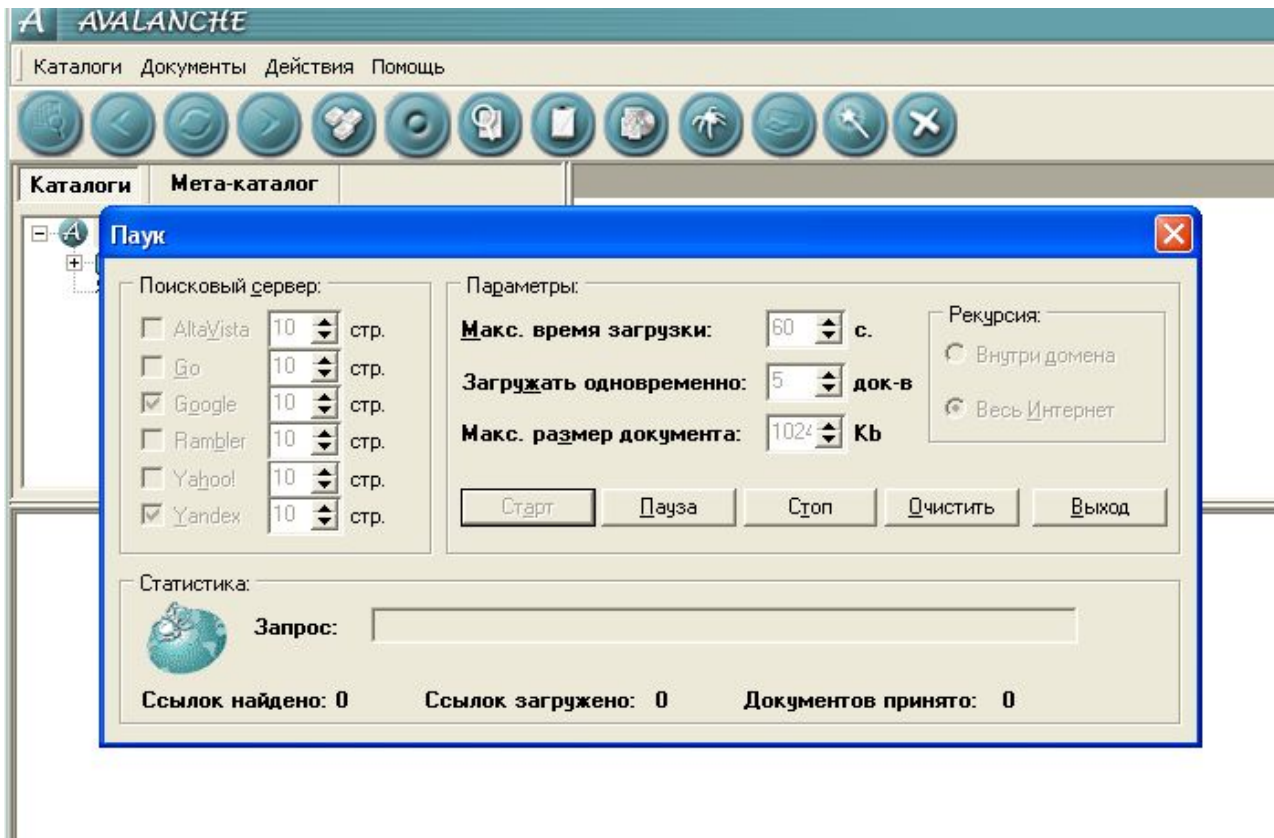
AVALANCHE

Каталоги Документы Действия Помощь

Каталоги Мета-каталог

Паук

Поисковый сервер:

AltaVista 10 стр.
Go 10 стр.
Google 10 стр.
Rambler 10 стр.
Yahoo! 10 стр.
Yandex 10 стр.

Параметры:

Макс. время загрузки: 60 с.
Загружать одновременно: 5 док-в
Макс. размер документа: 1024 Kb

Рекурсия:
Внутри домена
Весь Интернет

Старт Пауза Стоп Очистить Выход

Статистика:

Запрос:

Ссылок найдено: 0 Ссылок загружено: 0 Документов принято: 0